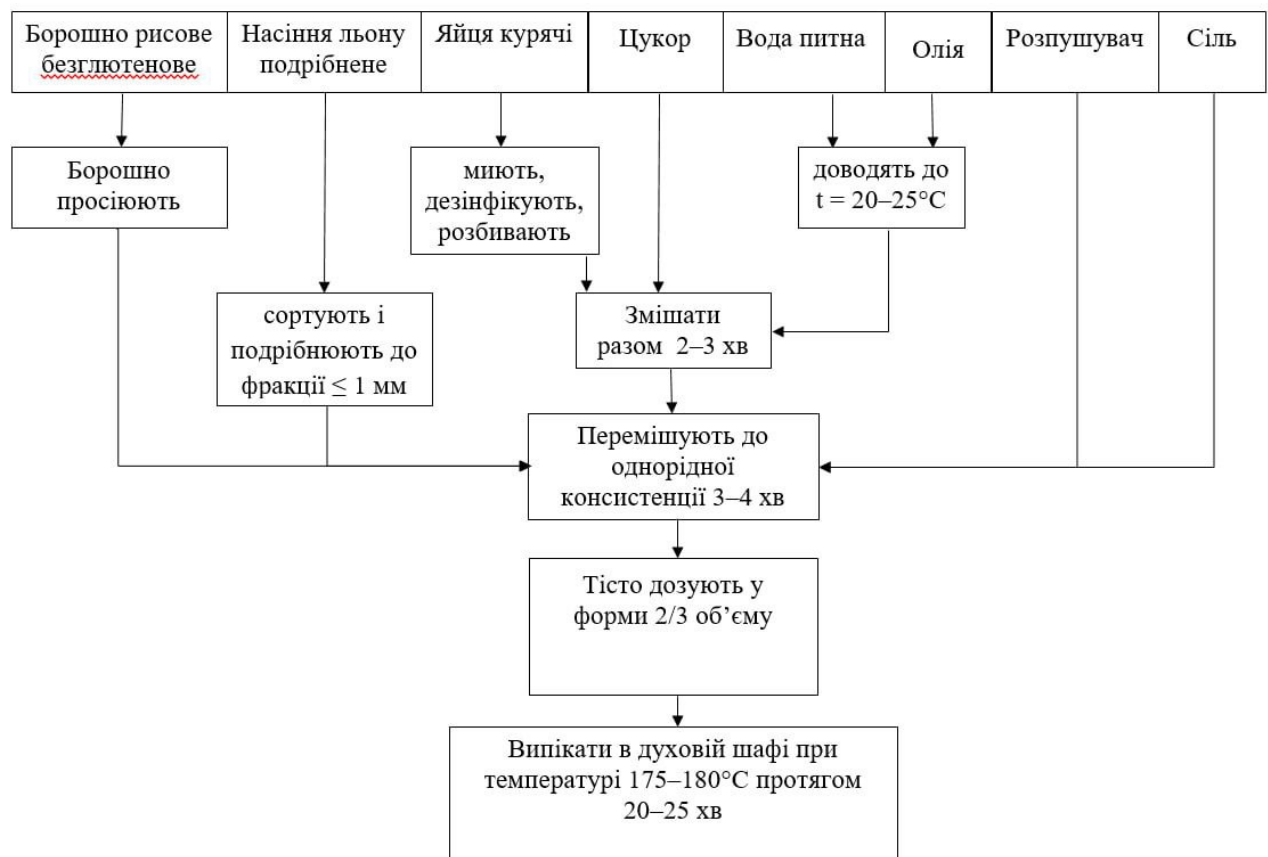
| Борошно рисове безглютенове | Насіння льону подрібнене | Яйця курячі | Цукор | Вода питна | Олія | Розпушувач | Сіль |
|---|---|---|---|---|---|---|---|

Борошно просіюють

миють, дезінфікують, розбивають

доводять до t = 20–25°C

сортують і подрібнюють до фракції ≤ 1 мм

Змішати разом 2–3 хв

Перемішують до однорідної консистенції 3–4 хв

Тісто дозують у форми 2/3 об’єму

Випікати в духовій шафі при температурі 175–180°C протягом 20–25 хв